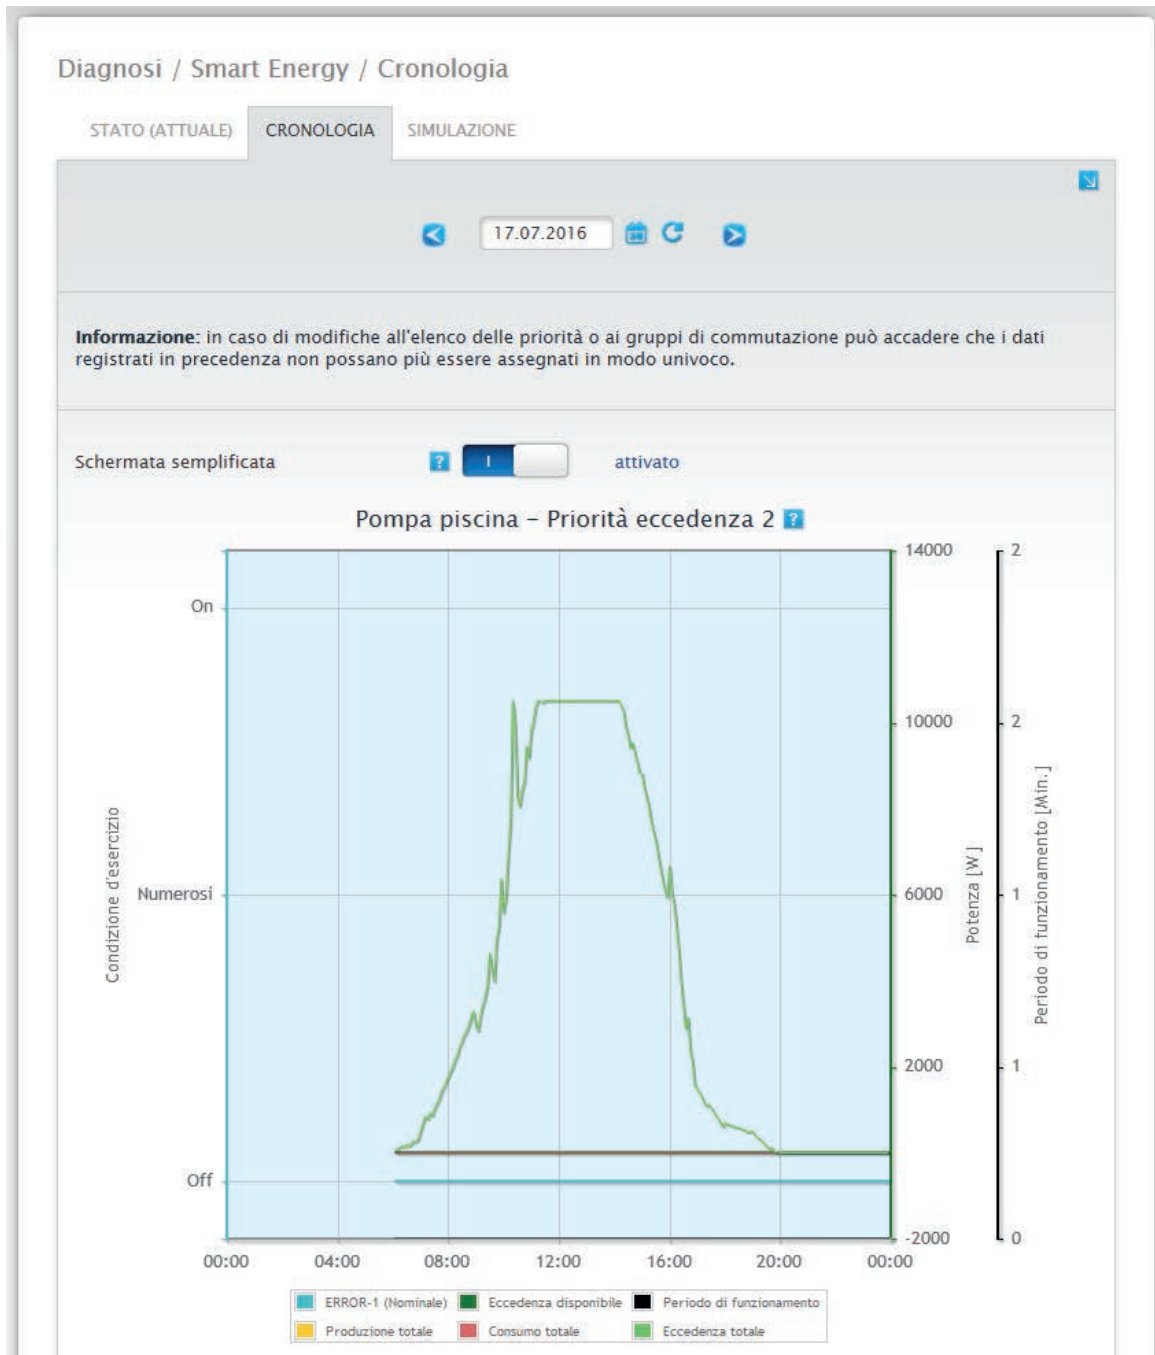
Diagnosi / Smart Energy / Cronologia

STATO (ATTUALE) CRONOLOGIA SIMULAZIONE

17.07.2016

**Informazione**: in caso di modifiche all'elenco delle priorità o ai gruppi di commutazione può accadere che i dati registrati in precedenza non possano più essere assegnati in modo univoco.

Schermata semplificata ? I attivato

Pompa piscina – Priorità eccedenza 2 ?

Condizione d'esercizio
On
Numerosi
Off

Potenza [W]
14000
10000
6000
2000
-2000

Periodo di funzionamento [Min.]
2
2
1
1
0

00:00 04:00 08:00 12:00 16:00 20:00 00:00

ERROR-1 (Nominale) Eccedenza disponibile Periodo di funzionamento
Produzione totale Consumo totale Eccedenza totale